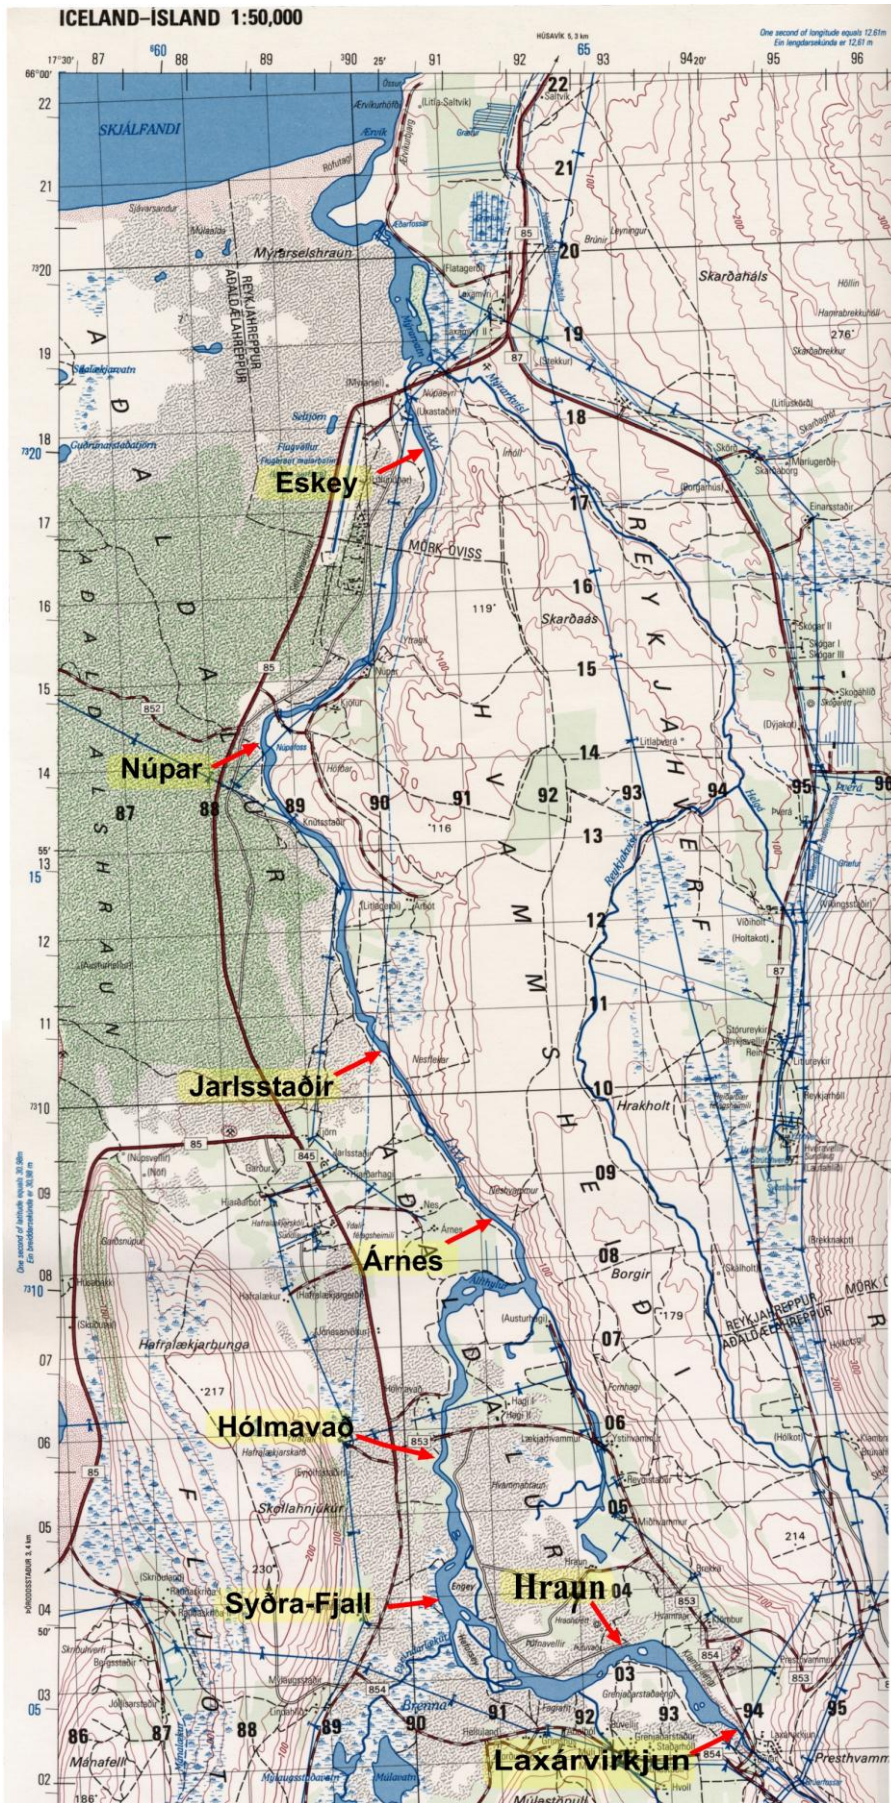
ICELAND–ÍSLAND 1:50,000

HÚSAVÍK 5,3 km

One second of longitude equals 12.61m
Ein lengdarsekúnda er 12,61 m

17°30' 87 88 89 90 25' 91 92 65 93 94 20' 95 96

66°00'

SKJÁLFANDI

Sjávarsandur

Mýrarselshraun

REYKJAHREPPUR
AÐALDÆLAHREPPUR

Skarðaháls

Hamrabrekkuhóll

276'

Skarðabrekkur

Eskey

MÖRK ÓVISS

Skarðaás

119'

REYKJAHVERFI

HVAMMSHEIÐI

AÐALDALSHRAUN

AÐALDALUR

Núpar

87 88 89 90 91 92 93 94 95

'116

Jarlsstaðir

Hrakholt

Árnes

Borgir

179

REYKJAHREPPUR
AÐALDÆLAHREPPUR

MÖRK

Hafralækjarbunga

217

Hólmavað

Skollahnjúkur

230

214

Syðra-Fjall

Hraun

Brenna

Laxárvirkjun

86 87 88 89 90 91 92 93 94 95

Mánafell

Presthvamm

Múlatorfa

186'

22 21 20 19 18 17 16 15 14 13 12 11 10 09 08 07 06 05 04 03 02

85 87 852 845 853 854

One second of latitude equals 30.98m
Ein breiddarsekúnda er 30,98 m

DÚÐASTAÐIR 3,4 km